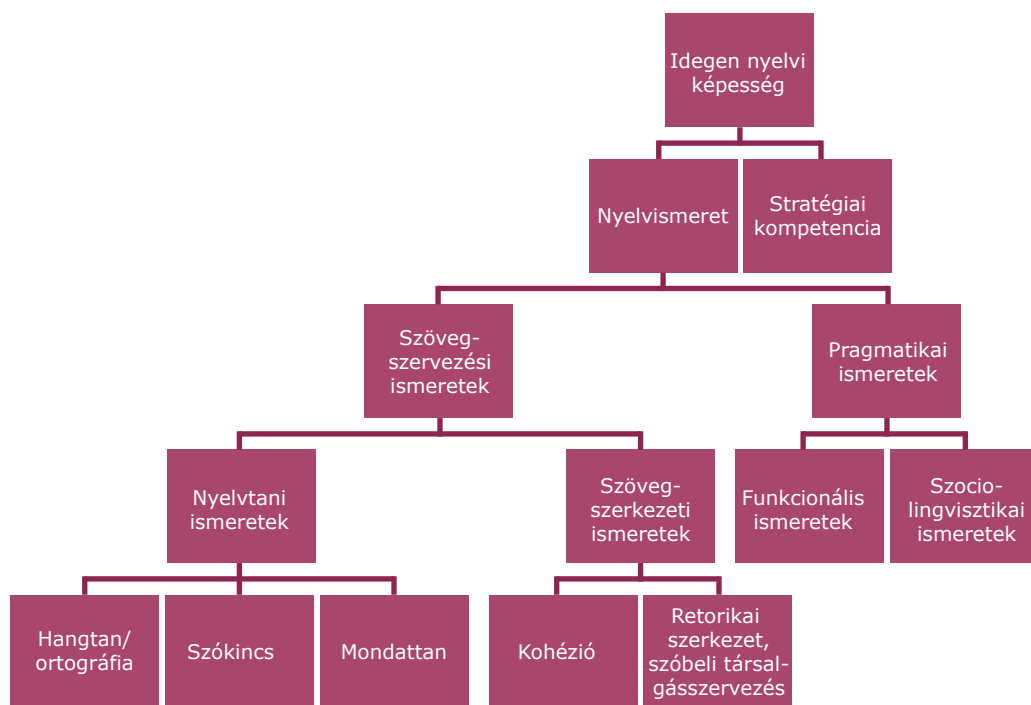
Idegen nyelvi képesség

Nyelvismeret

Stratégiai kompetencia

Szöveg-szervezési ismeretek

Pragmatikai ismeretek

Nyelvtani ismeretek

Szöveg-szerkezeti ismeretek

Funkcionális ismeretek

Szocio-lingvisztikai ismeretek

Hangtan/ ortográfia

Szókincs

Mondattan

Kohézió

Retorikai szerkezet, szóbeli társal-gásszervezés